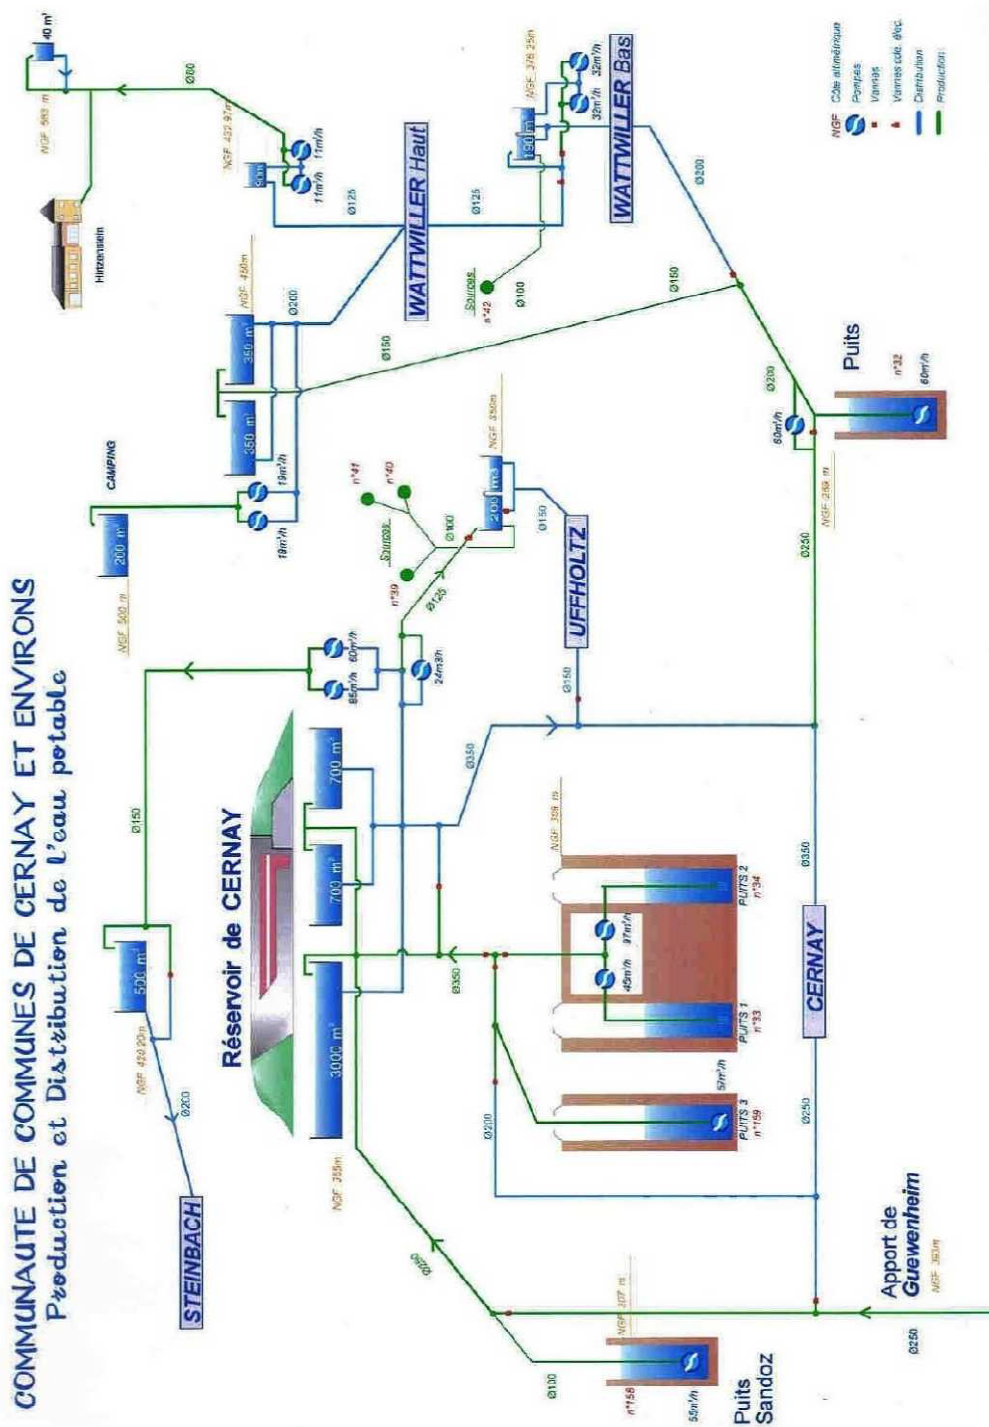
COMMUNAUTE DE COMMUNES DE CERNAY ET ENVIRONS
Production et Distribution de l'eau potable

STEINBACH
Ø200
NGF 420.20m
500 m³
Ø150
Réservoir de CERNAY
3000 m³
700 m³
700 m³
NGF 355m
Ø250
Ø130
Puits Sandoz
n°158
55m³/h
NGF 307 m
Ø250
Apport de Guewenheim
NGF 350m
Ø200
PUITS 3
n°159
57m³/h
PUITS 1
n°33
45m³/h
97m³/h
PUITS 2
n°34
NGF 309 m
Ø350
Ø350
Ø250
CERNAY
Ø350
85m³/h
60m³/h
24m³/h
Ø150
UFFHOLTZ
Ø125
n°39
Sources
Ø100
n°41
n°40
200 m³
NGF 350m
Ø150
Ø250
NGF 289 m
60m³/h
Ø200
Puits
n°32
60m³/h
NGF 500 m
200 m³
CAMPING
19m³/h
19m³/h
350 m³
350 m³
NGF 450m
Ø200
Ø150
Ø150
WATTWILLER Haut
Sources
n°42
Ø100
Ø125
Ø125
Hirtzenstein
NGF 420.97m
90m³
11m³/h
11m³/h
Ø60
NGF 583 m
40 m³
NGF 378.25m
150 m³
32m³/h
32m³/h
WATTWILLER Bas
Ø200

NGF Cote altimétrique
Pompes
Vannes
Vannes alt. élec.
Distribution
Production